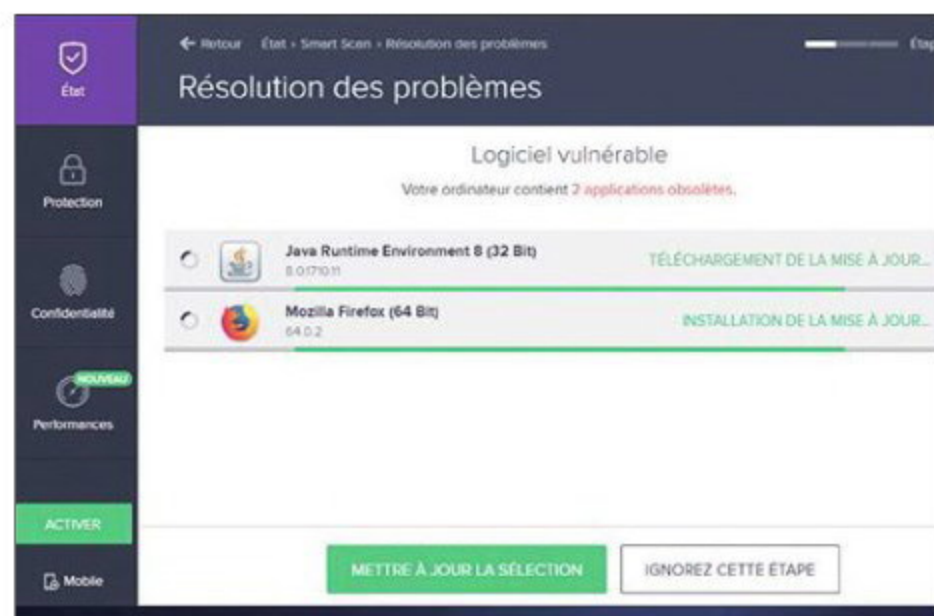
État

Protection

Confidentialité

NOUVEAU

Performances

ACTIVER

Mobile

← Retour État › Smart Scan › Résolution des problèmes

Étap

Résolution des problèmes

Logiciel vulnérable

Votre ordinateur contient 2 applications obsolètes.

Java Runtime Environment 8 (32 Bit)
8.0.1710.11

TÉLÉCHARGEMENT DE LA MISE À JOUR...

Mozilla Firefox (64 Bit)
64.0.2

INSTALLATION DE LA MISE À JOUR...

METTRE À JOUR LA SÉLECTION

IGNOREZ CETTE ÉTAPE